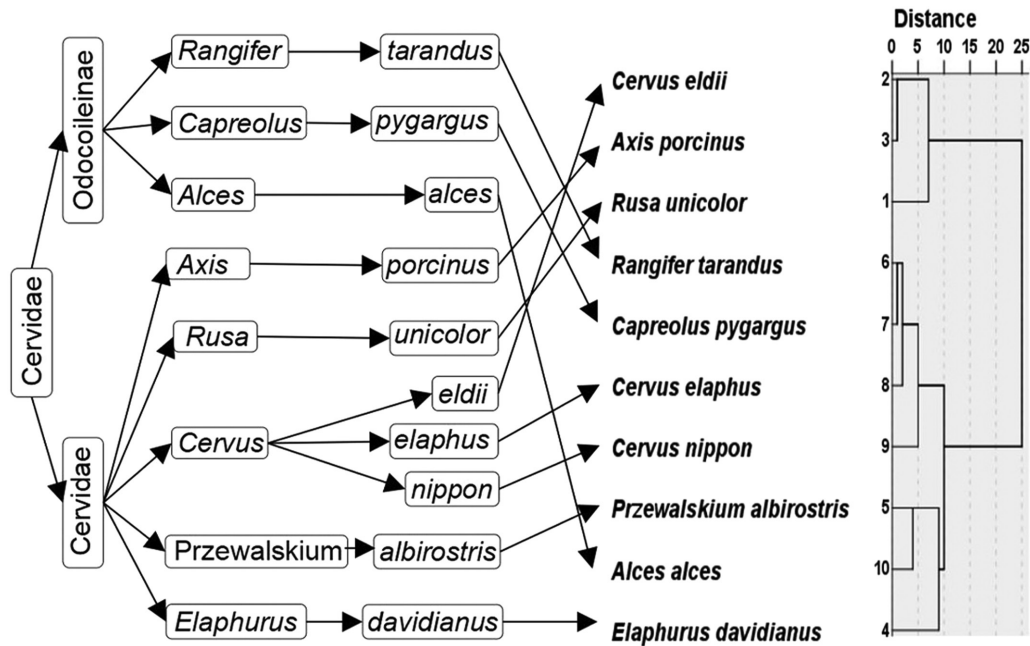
Cervidae

Odocoileinae

Cervidae

Rangifer

tarandus

Capreolus

pygargus

Alces

alces

Axis

porcinus

Rusa

unicolor

Cervus

eldii

elaphus

nippon

Przewalskium

albirostris

Elaphurus

davidianus

Cervus eldii

Axis porcinus

Rusa unicolor

Rangifer tarandus

Capreolus pygargus

Cervus elaphus

Cervus nippon

Przewalskium albirostris

Alces alces

Elaphurus davidianus

Distance

0 5 10 15 20 25

2

3

1

6

7

8

9

5

10

4